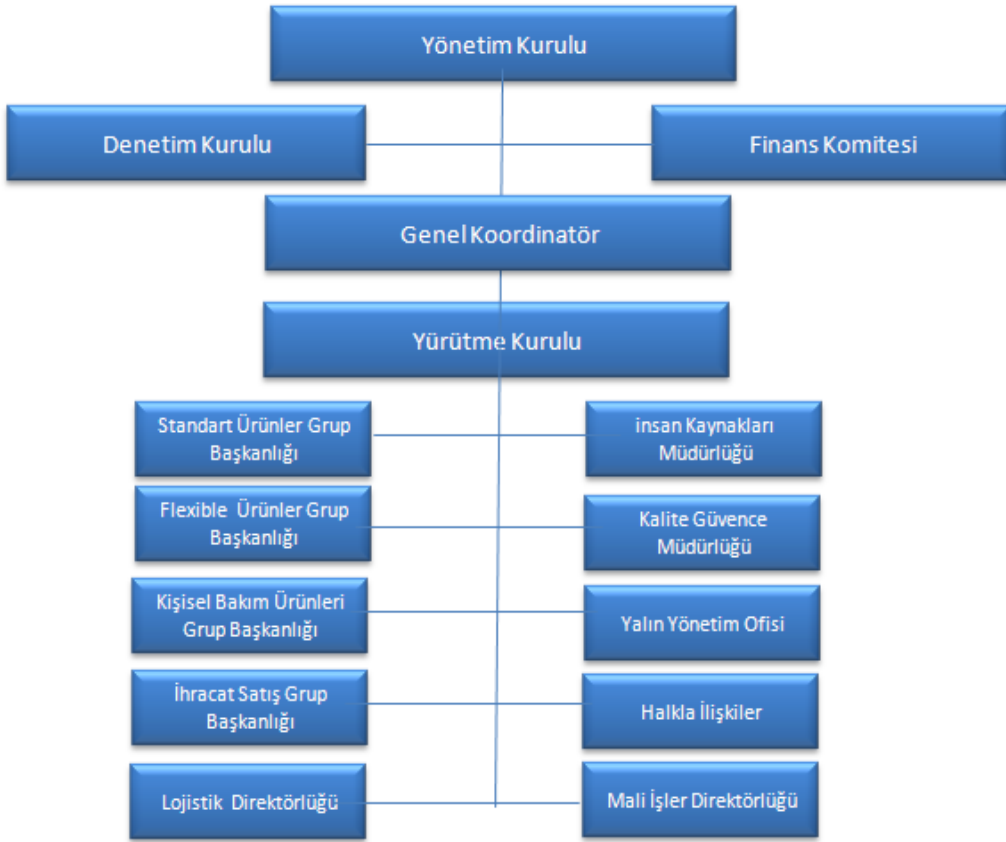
Yönetim Kurulu

Denetim Kurulu

Finans Komitesi

Genel Koordinatör

Yürütme Kurulu

Standart Ürünler Grup Başkanlığı

insan Kaynakları Müdürlüğü

Flexible Ürünler Grup Başkanlığı

Kalite Güvence Müdürlüğü

Kişisel Bakım Ürünleri Grup Başkanlığı

Yalın Yönetim Ofisi

İhracat Satış Grup Başkanlığı

Halkla İlişkiler

Lojistik Direktörlüğü

Mali İşler Direktörlüğü